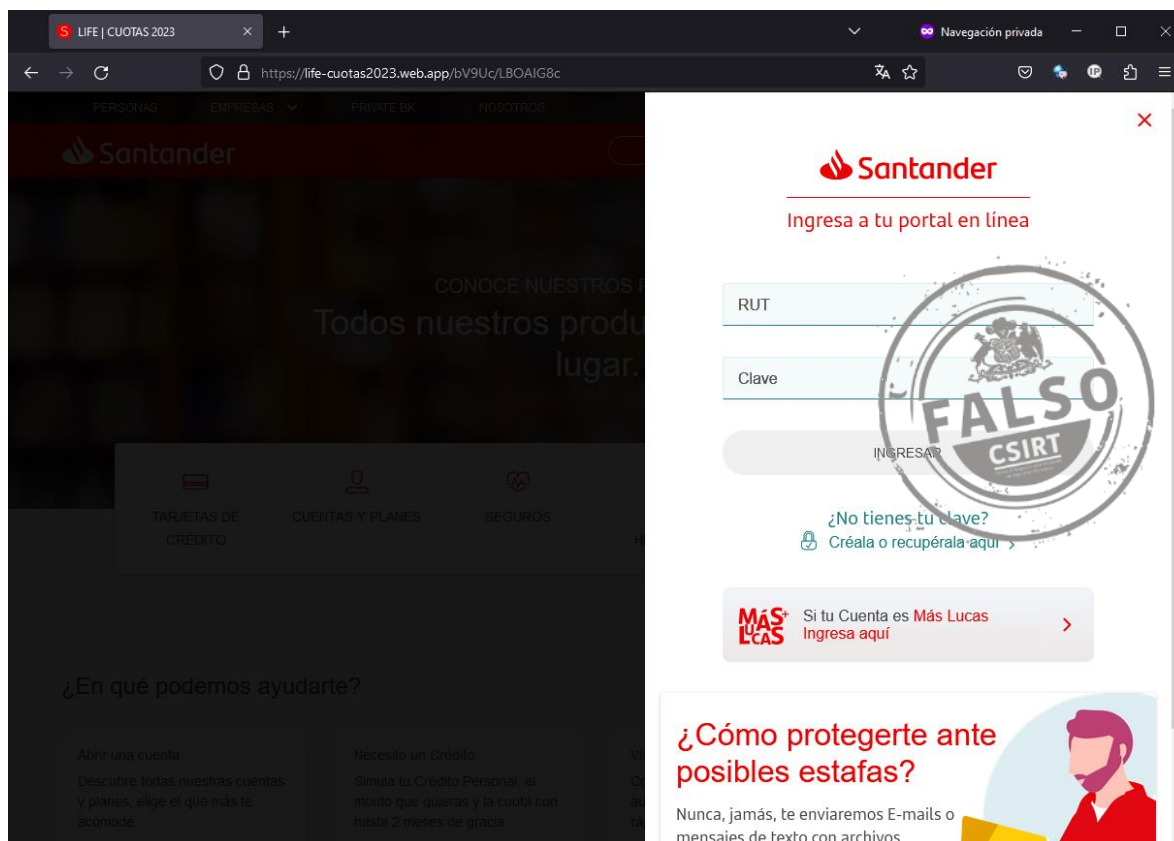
LIFE | CUOTAS 2023
Navegación privada
https://life-cuotas2023.web.app/bV9Uc/LBOAIG8c

PERSONAS EMPRESAS PRIVATE BK NOSOTROS

Santander

CONOCE NUESTROS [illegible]
Todos nuestros produ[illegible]
lugar.

TARJETAS DE CRÉDITO
CUENTAS Y PLANES
SEGUROS
H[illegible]

¿En qué podemos ayudarte?

Abrir una cuenta.
Descubre todas nuestras cuentas y planes, elige el que más te acomode.

Necesito un Crédito.
Simula tu Crédito Personal, el monto que quieras y la cuota con hasta 2 meses de gracia

Santander
Ingresa a tu portal en línea

RUT

Clave

INGRESAR

¿No tienes tu clave?
Créala o recupérala aquí

MÁS LUCAS
Si tu Cuenta es Más Lucas
Ingresa aquí

FALSO
CSIRT

¿Cómo protegerte ante posibles estafas?
Nunca, jamás, te enviaremos E-mails o mensajes de texto con archivos